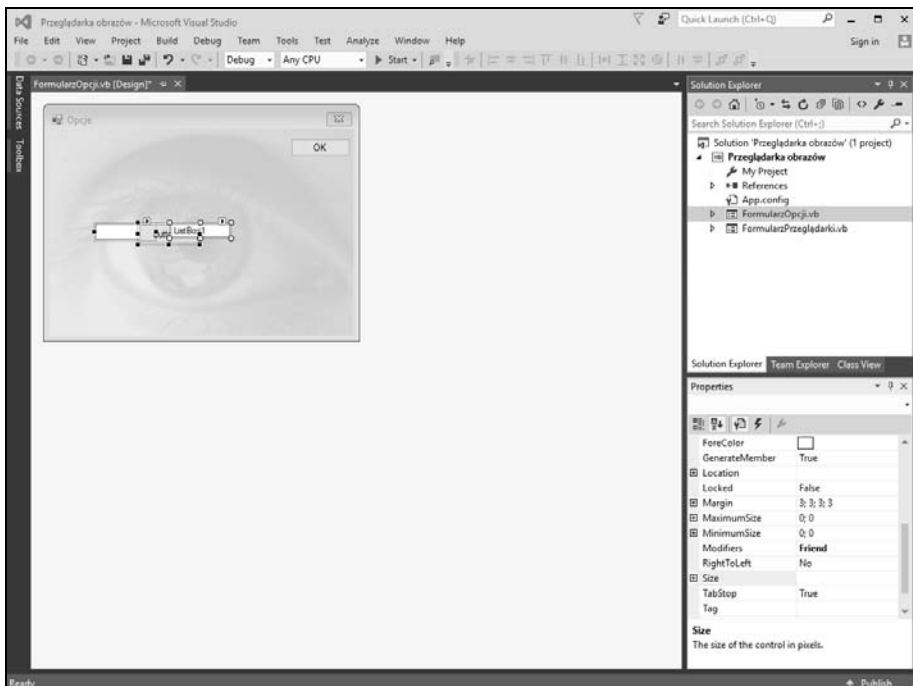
Przeglądarka obrazów - Microsoft Visual Studio

Quick Launch (Ctrl+Q)

File Edit View Project Build Debug Team Tools Test Analyze Window Help

Sign in

Debug Any CPU Start

Data Sources Toolbox

FormularzOpcji.vb [Design]*

Opcje

OK

ListBox1

Solution Explorer

Search Solution Explorer (Ctrl+;)

Solution 'Przeglądarka obrazów' (1 project)
Przeglądarka obrazów
My Project
References
App.config
FormularzOpcji.vb
FormularzPrzeglądarki.vb

Solution Explorer Team Explorer Class View

Properties

| | |
|---|---|
| ForeColor | |
| GenerateMember | True |
| Location | |
| Locked | False |
| Margin | 3; 3; 3; 3 |
| MaximumSize | 0; 0 |
| MinimumSize | 0; 0 |
| Modifiers | Friend |
| RightToLeft | No |
| Size | |
| TabStop | True |
| Tag | |

Size
The size of the control in pixels.

Ready

Publish